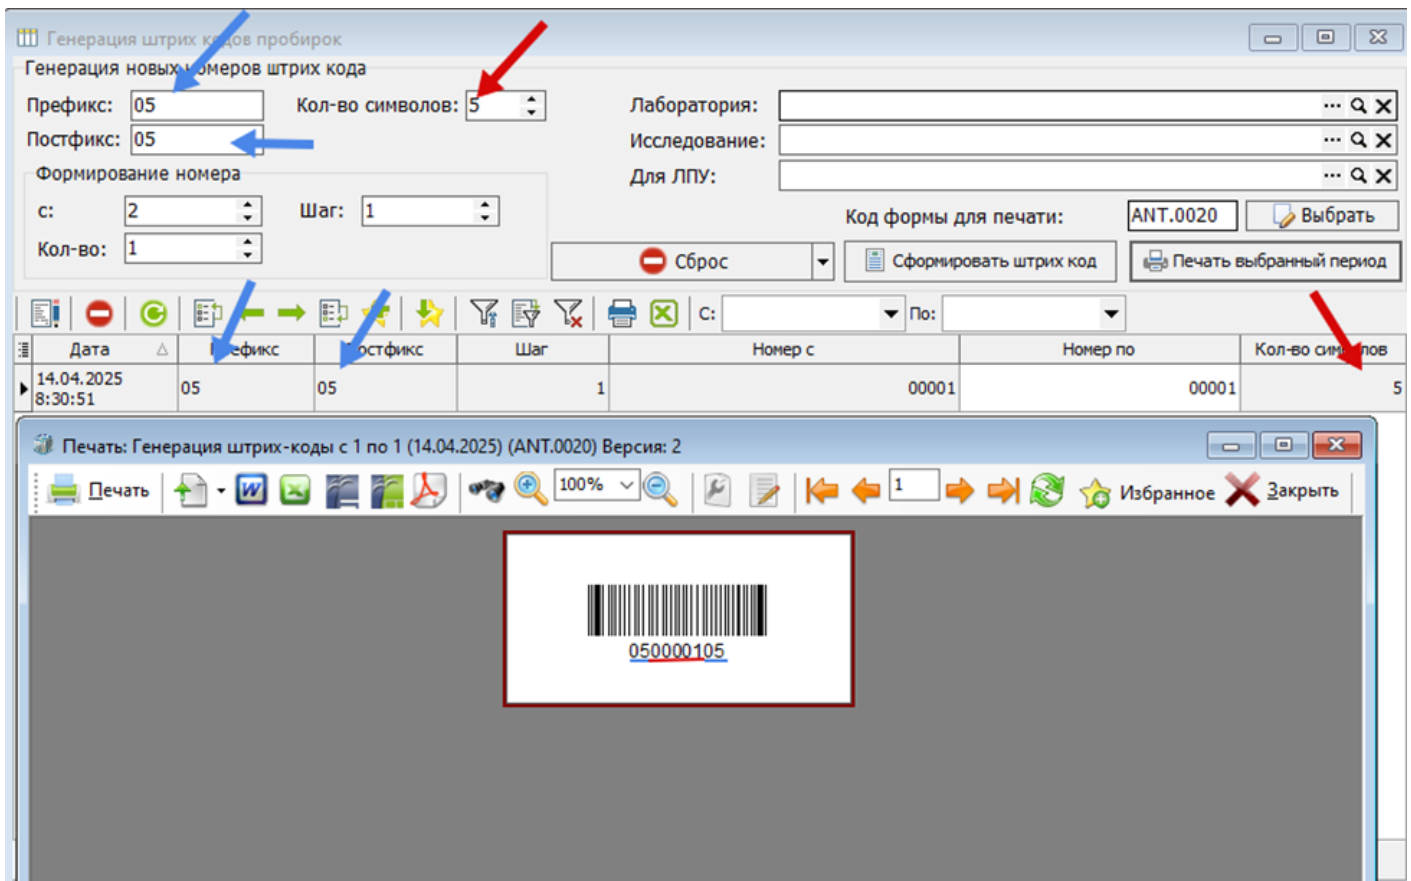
Генерация штрих к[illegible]ов пробирок

Генерация новых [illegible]омеров штрих кода

Префикс: 05

Кол-во символов: 5

Постфикс: 05

Формирование номера

с: 2

Шаг: 1

Кол-во: 1

Лаборатория:

Исследование:

Для ЛПУ:

Код формы для печати: ANT.0020

Выбрать

Сброс

Сформировать штрих код

Печать выбранный период

С:

По:

| Дата | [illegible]ефикс | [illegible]остфикс | Шаг | Номер с | Номер по | Кол-во сим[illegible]лов |
|---|---|---|---|---|---|---|
| 14.04.2025 8:30:51 | 05 | 05 | 1 | 00001 | 00001 | 5 |

Печать: Генерация штрих-коды с 1 по 1 (14.04.2025) (ANT.0020) Версия: 2

Печать

100%

1

Избранное

Закрыть

050000105